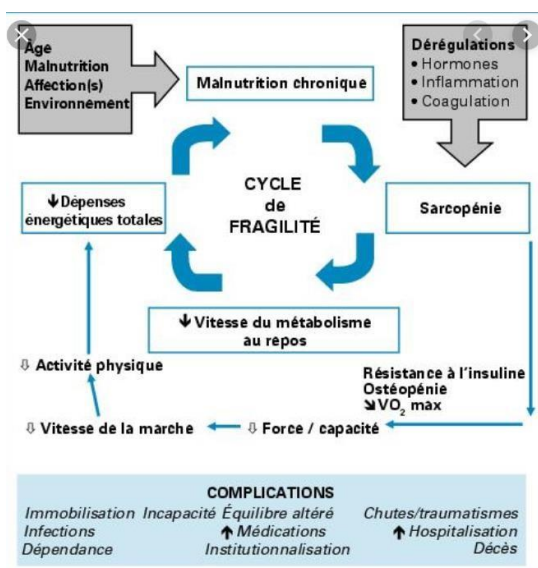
Âge
Malnutrition
Affection(s)
Environnement

Malnutrition chronique

Dérégulations
• Hormones
• Inflammation
• Coagulation

↓ Dépenses énergétiques totales

CYCLE de FRAGILITÉ

Sarcopénie

↓ Vitesse du métabolisme au repos

⇩ Activité physique

Résistance à l'insuline
Ostéopénie
↘ $VO_2$ max

⇩ Vitesse de la marche

⇩ Force / capacité

COMPLICATIONS
Immobilisation Incapacité Équilibre altéré Chutes/traumatismes
Infections ↑ Médications ↑ Hospitalisation
Dépendance Institutionnalisation Décès